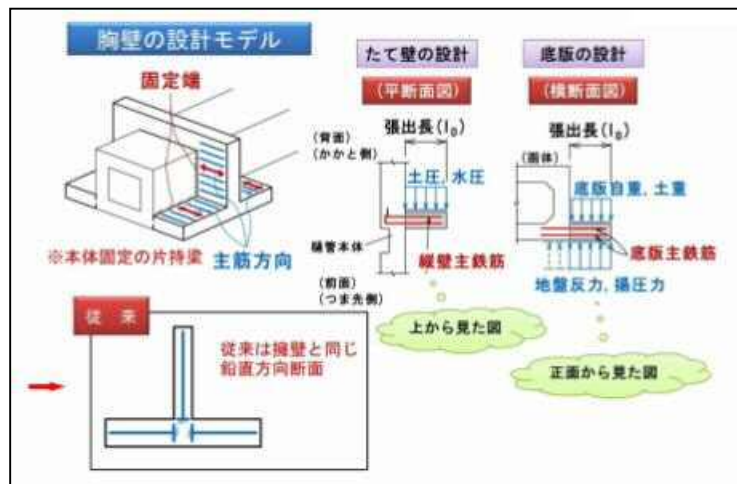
胸壁の設計モデル

固定端

※本体固定の片持梁

主筋方向

たて壁の設計

（平断面図）

張出長($l_0$)

（背面）
（かかと側）

土圧, 水圧

樋管本体

縦壁主鉄筋

（前面）
（つま先側）

上から見た図

底版の設計

（横断面図）

張出長($l_0$)

（函体）

底版自重, 土重

底版主鉄筋

地盤反力, 揚圧力

正面から見た図

従来

従来は擁壁と同じ
鉛直方向断面